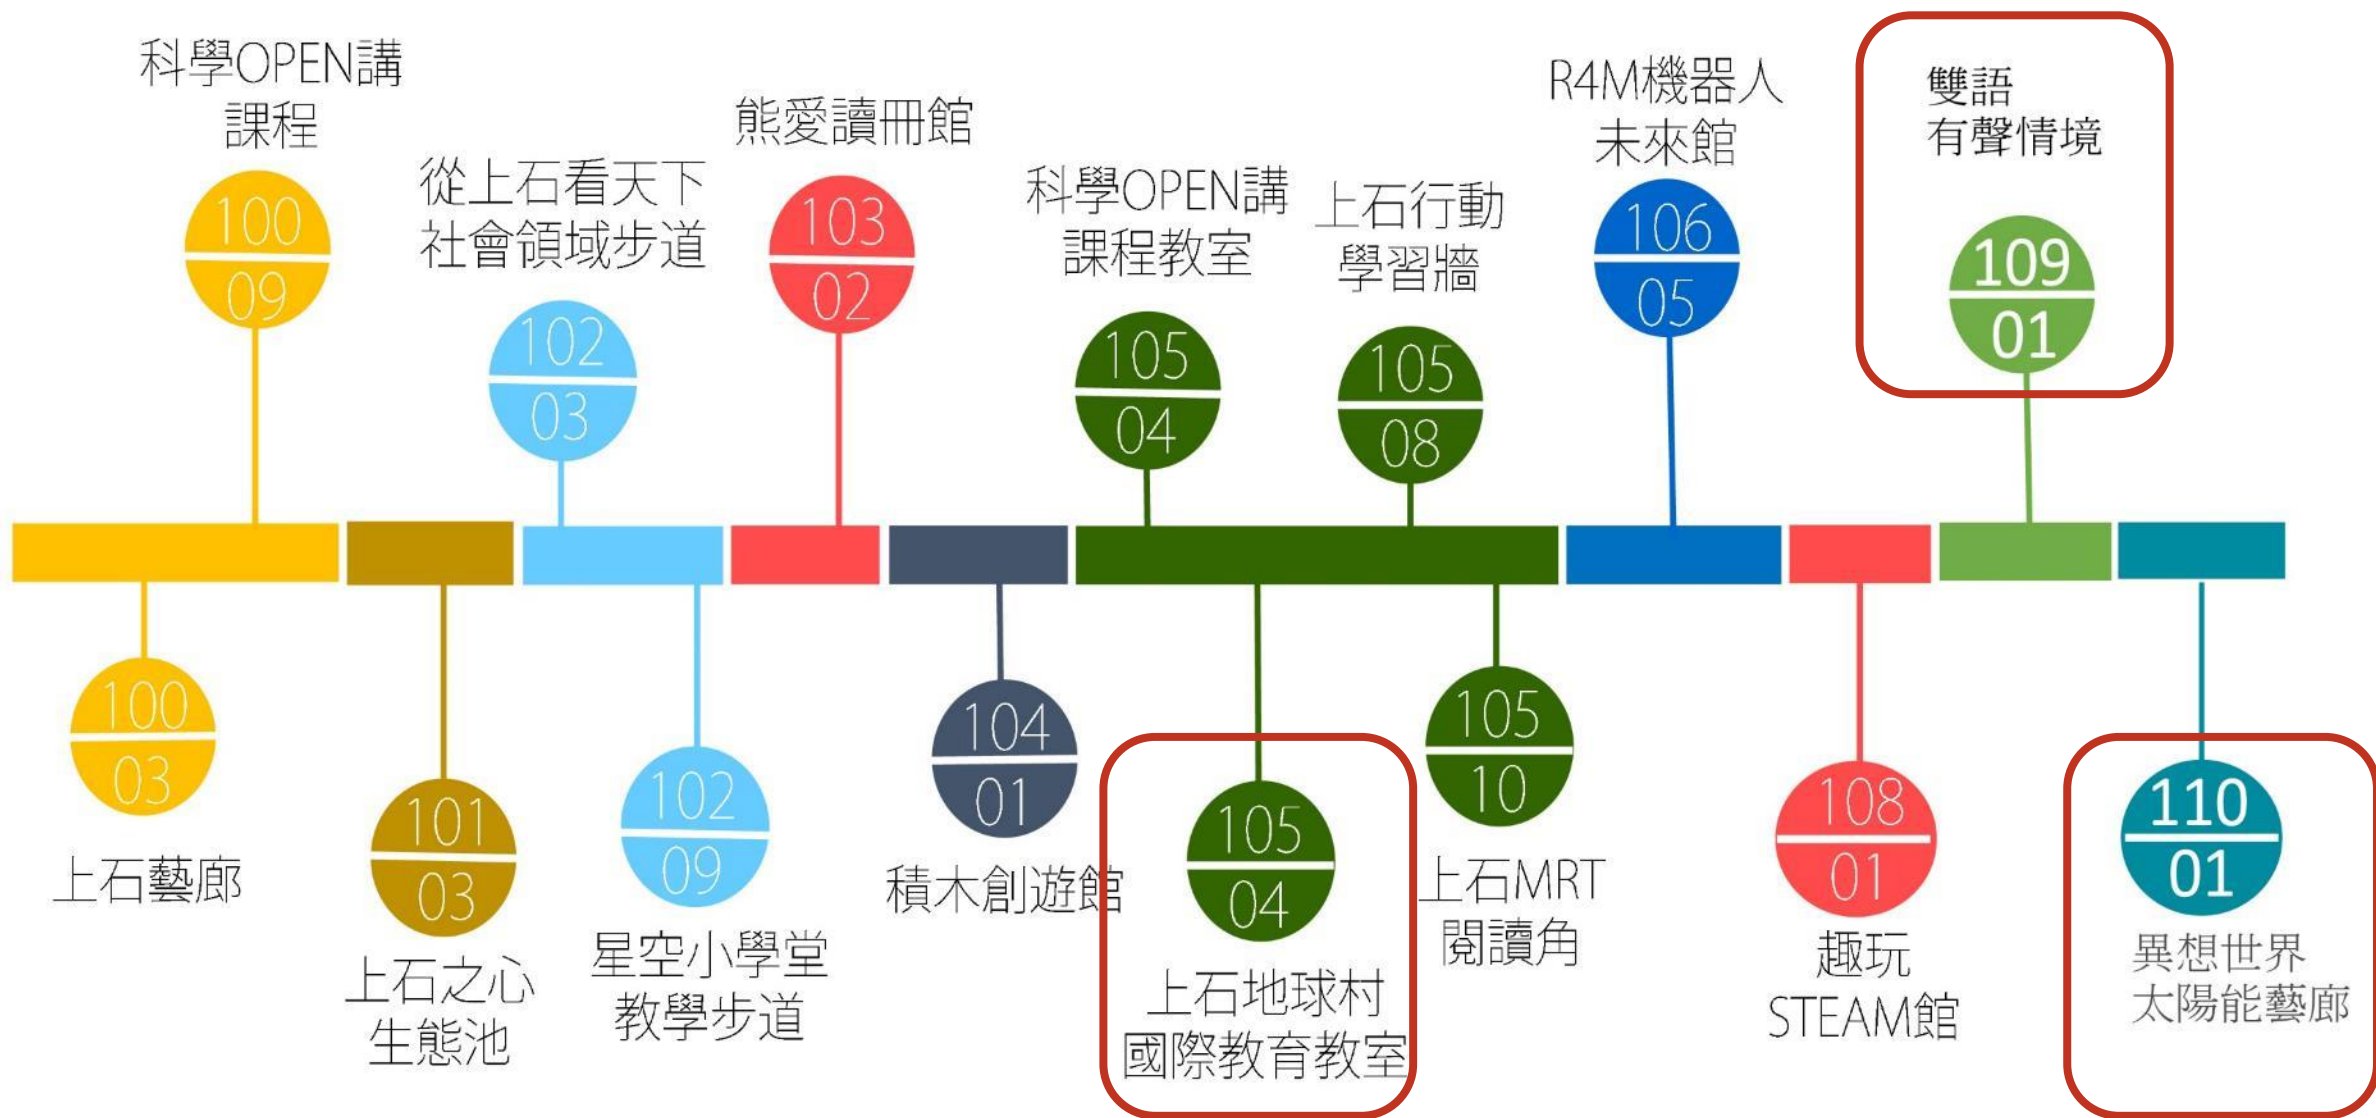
科學OPEN講課程
100
09

從上石看天下社會領域步道
102
03

熊愛讀冊館
103
02

科學OPEN講課程教室
105
04

上石行動學習牆
105
08

R4M機器人未來館
106
05

雙語有聲情境
109
01

100
03
上石藝廊

101
03
上石之心生態池

102
09
星空小學堂教學步道

104
01
積木創遊館

105
04
上石地球村國際教育教室

105
10
上石MRT閱讀角

108
01
趣玩STEAM館

110
01
異想世界太陽能藝廊